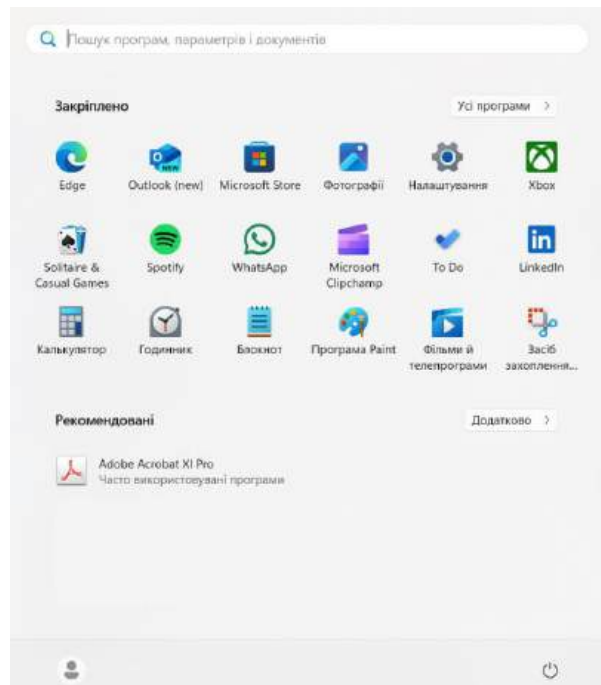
Пошук програм, параметрів і документів

Закріплено

Усі програми >

Edge

Outlook (new)

Microsoft Store

Фотографії

Налаштування

Xbox

Solitaire & Casual Games

Spotify

WhatsApp

Microsoft Clipchamp

To Do

LinkedIn

Калькулятор

Годинник

Блокнот

Програма Paint

Фільми й телепрограми

Засіб захоплення...

Рекомендовані

Додатково >

Adobe Acrobat XI Pro
Часто використовувані програми